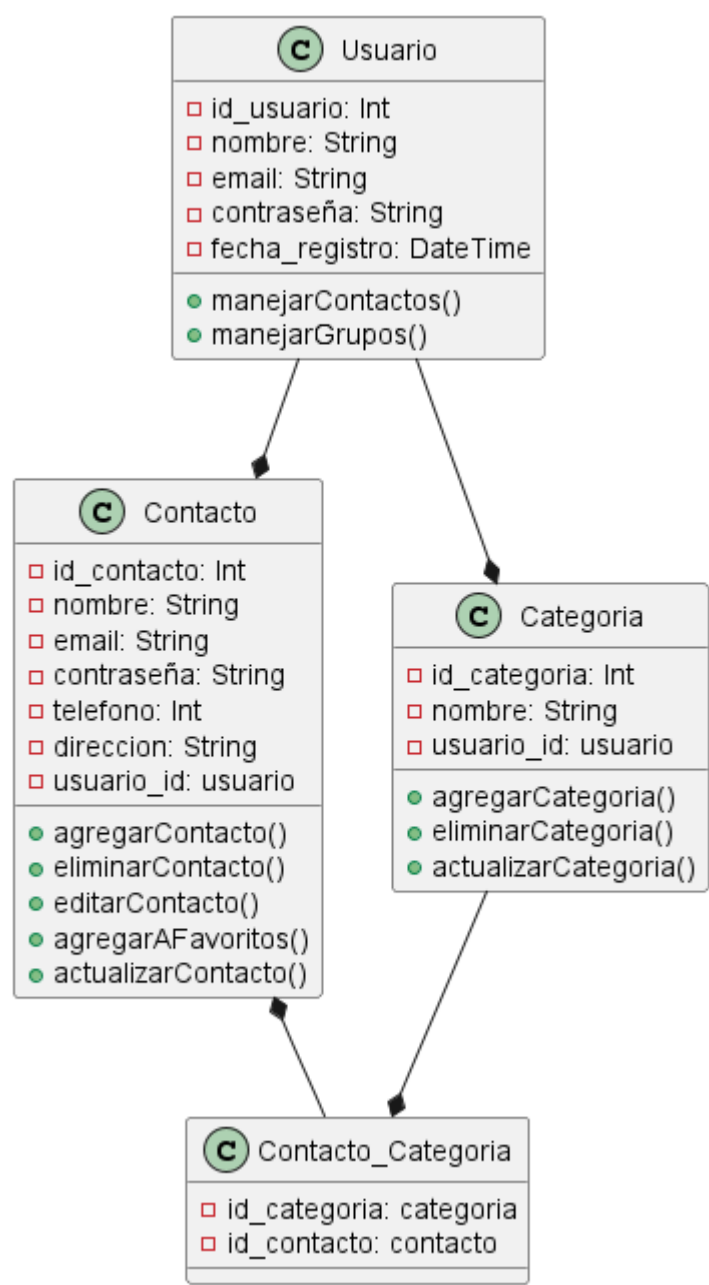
C Usuario
id_usuario: Int
nombre: String
email: String
contraseña: String
fecha_registro: DateTime
manejarContactos()
manejarGrupos()

C Contacto
id_contacto: Int
nombre: String
email: String
contraseña: String
telefono: Int
direccion: String
usuario_id: usuario
agregarContacto()
eliminarContacto()
editarContacto()
agregarAFavoritos()
actualizarContacto()

C Categoria
id_categoria: Int
nombre: String
usuario_id: usuario
agregarCategoria()
eliminarCategoria()
actualizarCategoria()

C Contacto_Categoria
id_categoria: categoria
id_contacto: contacto